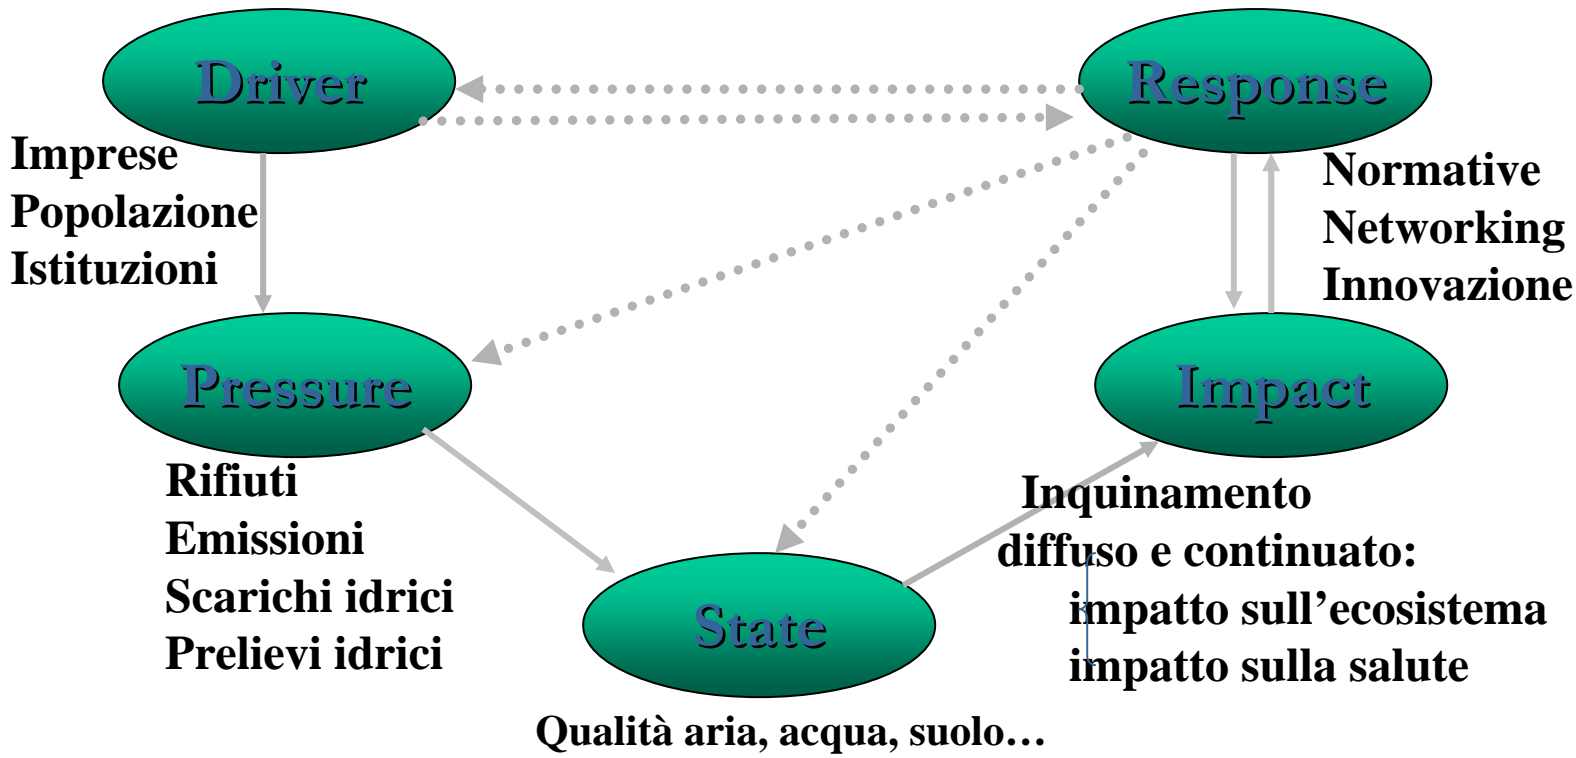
Driver

Response

Imprese
Popolazione
Istituzioni

Normative
Networking
Innovazione

Pressure

Impact

Rifiuti
Emissioni
Scarichi idrici
Prelievi idrici

Inquinamento diffuso e continuato:
impatto sull'ecosistema
impatto sulla salute

State

Qualità aria, acqua, suolo…